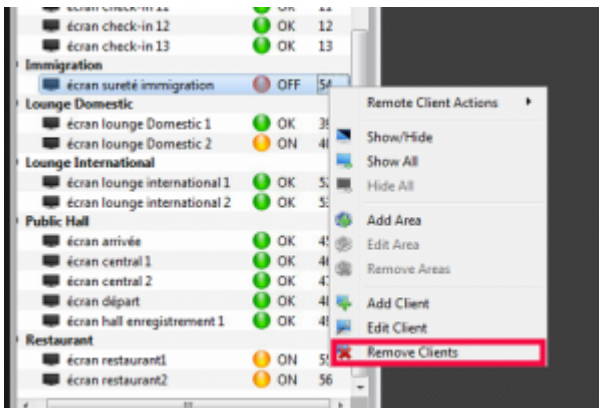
écran check-in 11 OK 11
écran check-in 12 OK 12
écran check-in 13 OK 13
Immigration
écran sureté immigration OFF 54
Lounge Domestic
écran lounge Domestic 1 OK 3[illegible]
écran lounge Domestic 2 ON 4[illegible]
Lounge International
écran lounge international 1 OK 5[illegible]
écran lounge international 2 OK 5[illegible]
Public Hall
écran arrivée OK 4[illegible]
écran central 1 OK 4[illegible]
écran central 2 OK 4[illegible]
écran départ OK 4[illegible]
écran hall enregistrement 1 OK 4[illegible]
Restaurant
écran restaurant1 ON 5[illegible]
écran restaurant2 ON 56

Remote Client Actions
Show/Hide
Show All
Hide All
Add Area
Edit Area
Remove Areas
Add Client
Edit Client
Remove Clients